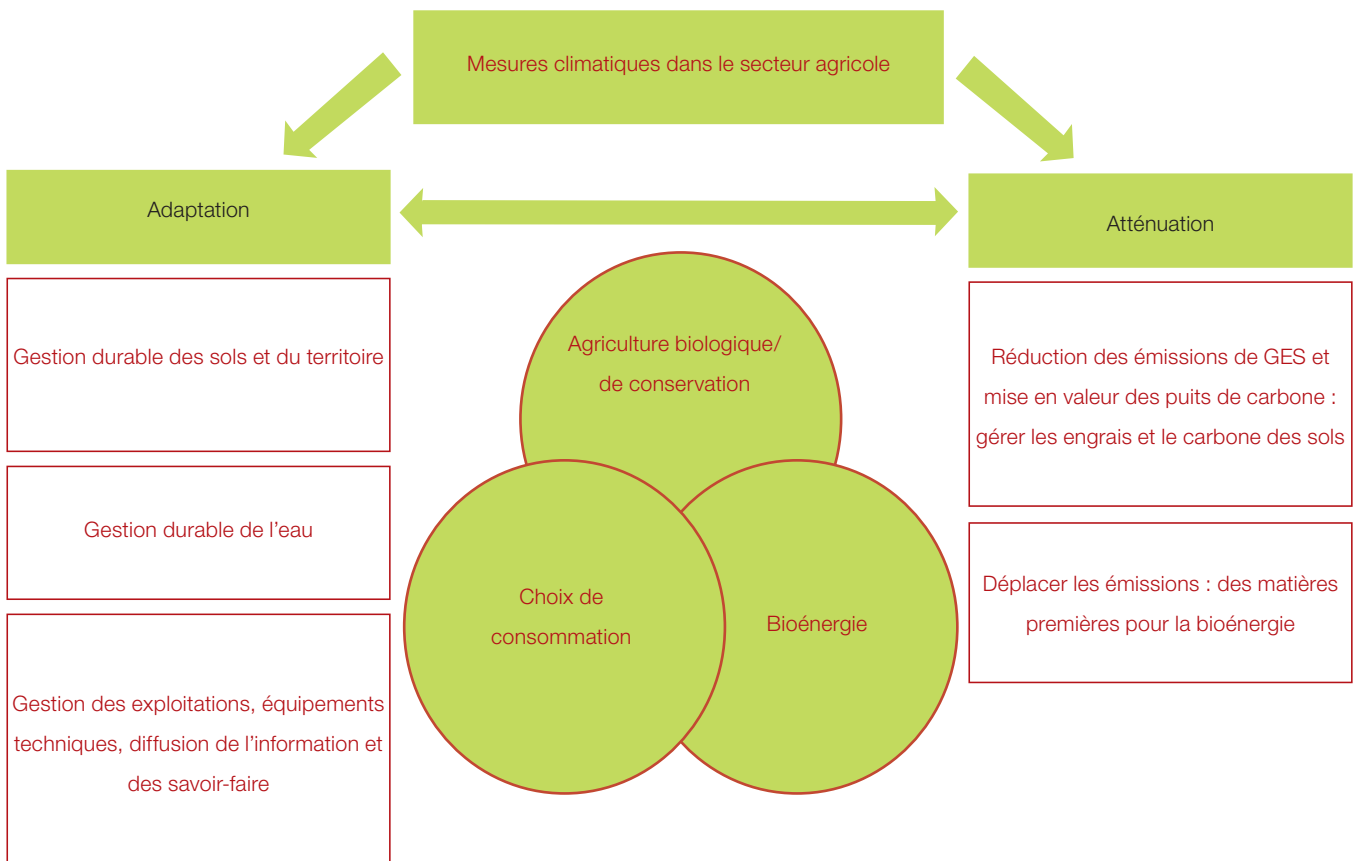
Mesures climatiques dans le secteur agricole

Adaptation

Atténuation

Gestion durable des sols et du territoire

Gestion durable de l’eau

Gestion des exploitations, équipements techniques, diffusion de l’information et des savoir-faire

Agriculture biologique/ de conservation

Choix de consommation

Bioénergie

Réduction des émissions de GES et mise en valeur des puits de carbone : gérer les engrais et le carbone des sols

Déplacer les émissions : des matières premières pour la bioénergie